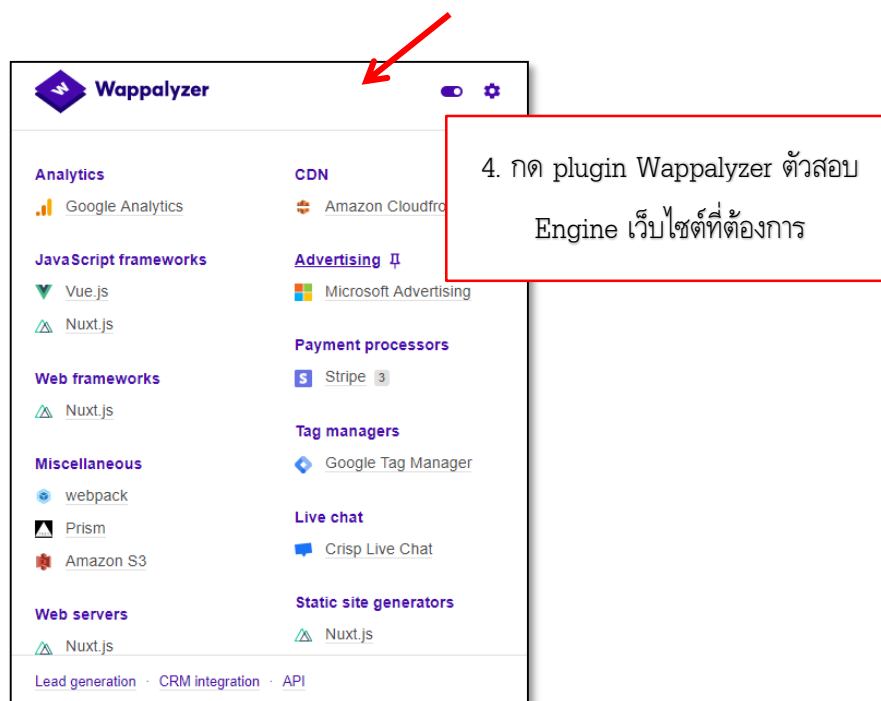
Wappalyzer

Analytics
Google Analytics

JavaScript frameworks
Vue.js
Nuxt.js

Web frameworks
Nuxt.js

Miscellaneous
webpack
Prism
Amazon S3

Web servers
Nuxt.js

CDN
Amazon Cloudfro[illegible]

Advertising
Microsoft Advertising

Payment processors
Stripe 3

Tag managers
Google Tag Manager

Live chat
Crisp Live Chat

Static site generators
Nuxt.js

Lead generation · CRM integration · API

4. กด plugin Wappalyzer ตัวสอบ Engine เว็บไซต์ที่ต้องการ